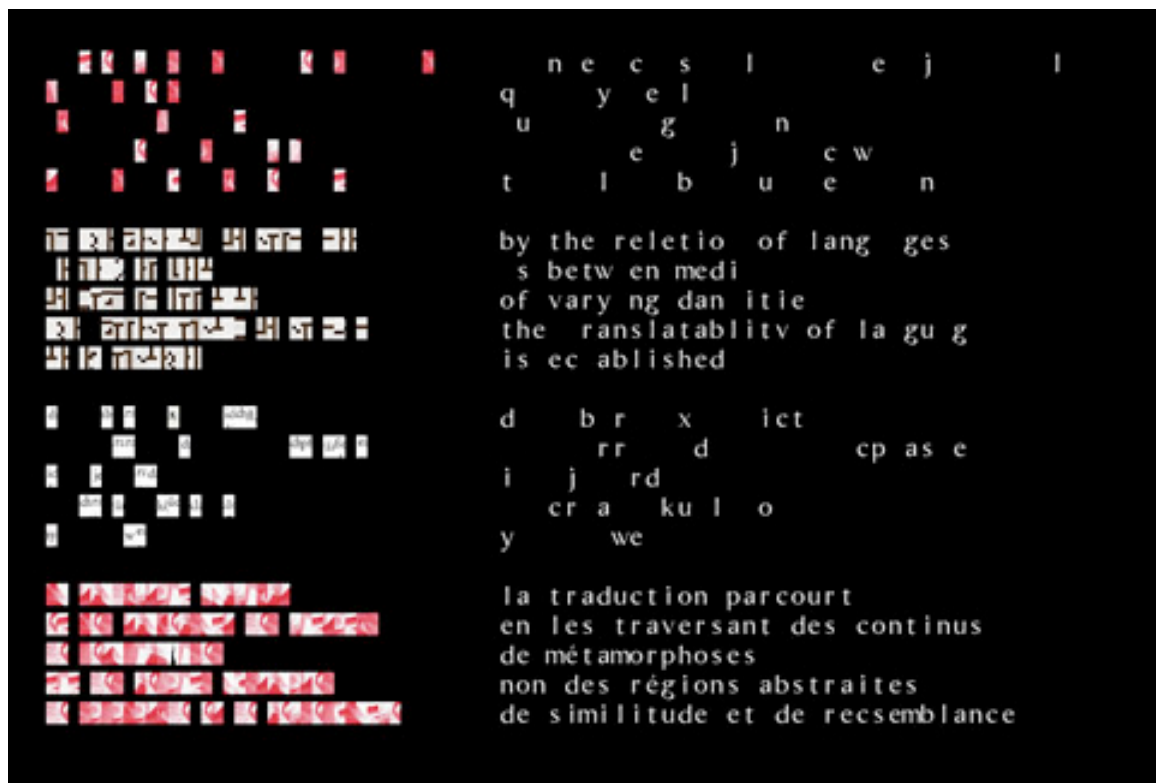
n e c s l e j l
q y e l
u g n
e j c w
t l b u e n

by the reletio of lang ges
s betw en medi
of vary ng dan itie
the ranslatablitv of la gu g
is ec ablished

d b r x ict
rr d cp as e
i j rd
cr a ku l o
y we

la traduction parcourt
en les traversant des continus
de métamorphoses
non des régions abstraites
de similitude et de recsemblance